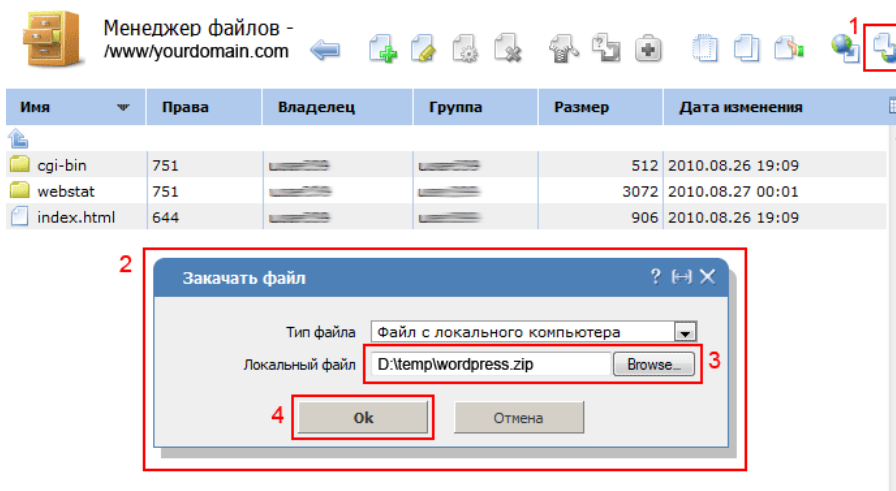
Менеджер файлов -
/www/yourdomain.com

1

| Имя | Права | Владелец | Группа | Размер | Дата изменения |
|---|---|---|---|---|---|
| cgi-bin | 751 | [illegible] | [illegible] | 512 | 2010.08.26 19:09 |
| webstat | 751 | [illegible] | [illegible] | 3072 | 2010.08.27 00:01 |
| index.html | 644 | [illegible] | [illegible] | 906 | 2010.08.26 19:09 |

2

Закачать файл

Тип файла Файл с локального компьютера

Локальный файл D:\temp\wordpress.zip Browse... 3

4 Ok Отмена